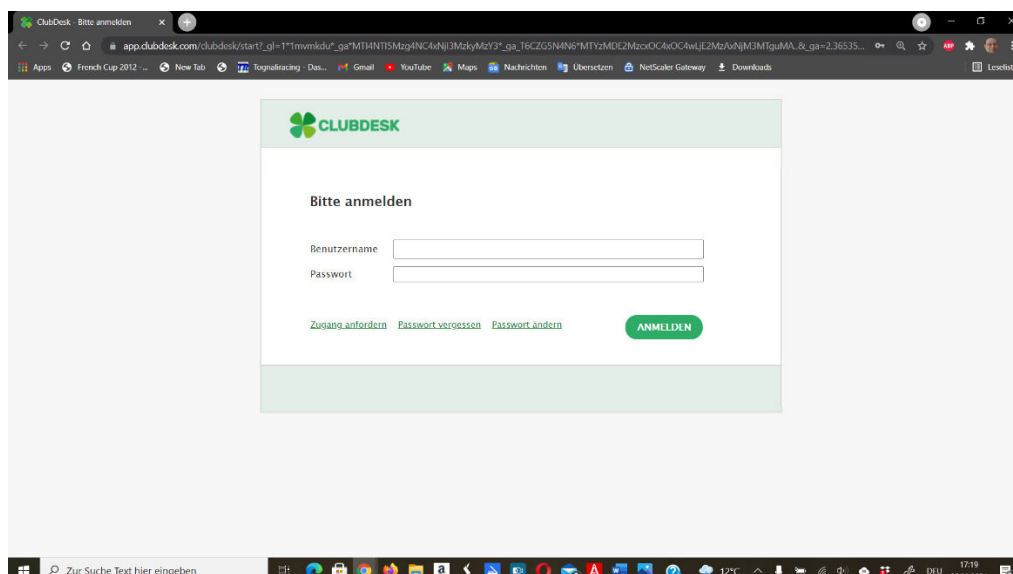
ClubDesk - Bitte anmelden

app.clubdesk.com/clubdesk/start?_gl=1*1mvmkdu*_ga*MTI4NTI5Mzg4NC4xNjI3MzkyMzY3*_ga_T6CZG5N4N6*MTYzMDE2MzcxOC4wLjE2MzAxNjM3MTguMA..&_ga=2.36535...

Apps French Cup 2012 -... New Tab Tognaliracing - Das... Gmail YouTube Maps Nachrichten Übersetzen NetScaler Gateway Downloads Leselist

CLUBDESK

Bitte anmelden

Benutzername

Passwort

Zugang anfordern Passwort vergessen Passwort ändern ANMELDEN

Zur Suche Text hier eingeben

12°C DEU 17:19